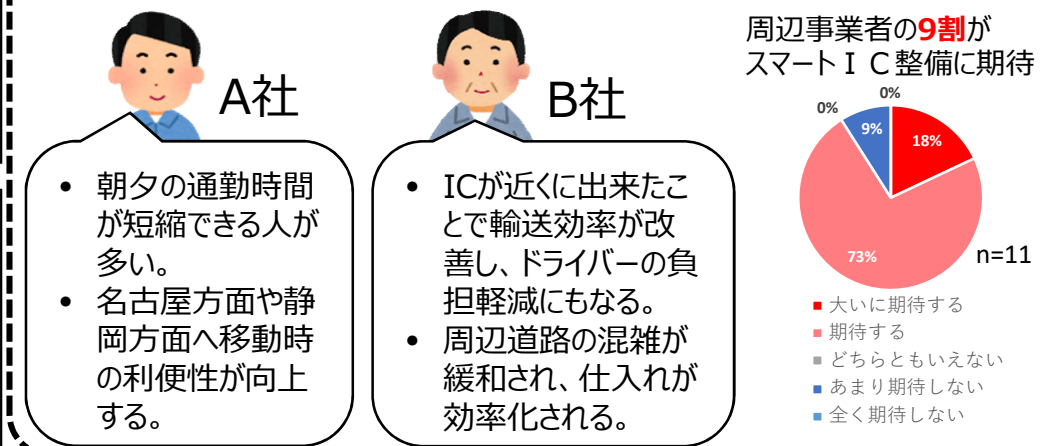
A社

- 朝夕の通勤時間が短縮できる人が多い。
- 名古屋方面や静岡方面へ移動時の利便性が向上する。

B社

- ICが近くに出来たことで輸送効率が改善し、ドライバーの負担軽減にもなる。
- 周辺道路の混雑が緩和され、仕入れが効率化される。

周辺事業者の9割がスマートＩＣ整備に期待

0%
0%
9%
18%
73%
n=11

大いに期待する
期待する
どちらともいえない
あまり期待しない
全く期待しない